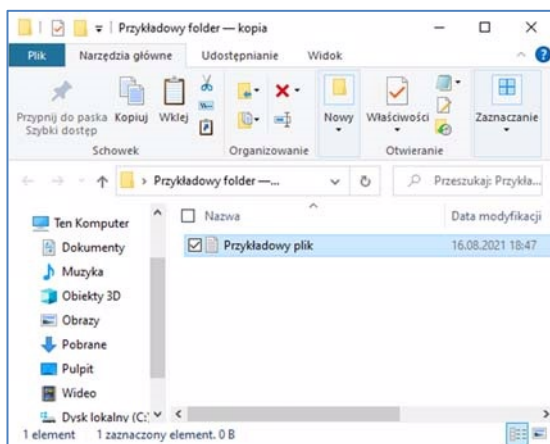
Przykładowy folder — kopia

Plik
Narzędzia główne
Udostępnianie
Widok

Przypnij do paska Szybki dostęp
Kopiuj
Wklej
Schowek
Organizowanie
Nowy
Właściwości
Otwieranie
Zaznaczanie

> Przykładowy folder —...
Przeszukaj: Przykła...

Ten Komputer
Dokumenty
Muzyka
Obiekty 3D
Obrazy
Pobrane
Pulpit
Wideo
Dysk lokalny (C:)

Nazwa
Data modyfikacji
Przykładowy plik
16.08.2021 18:47

1 element   1 zaznaczony element. 0 B